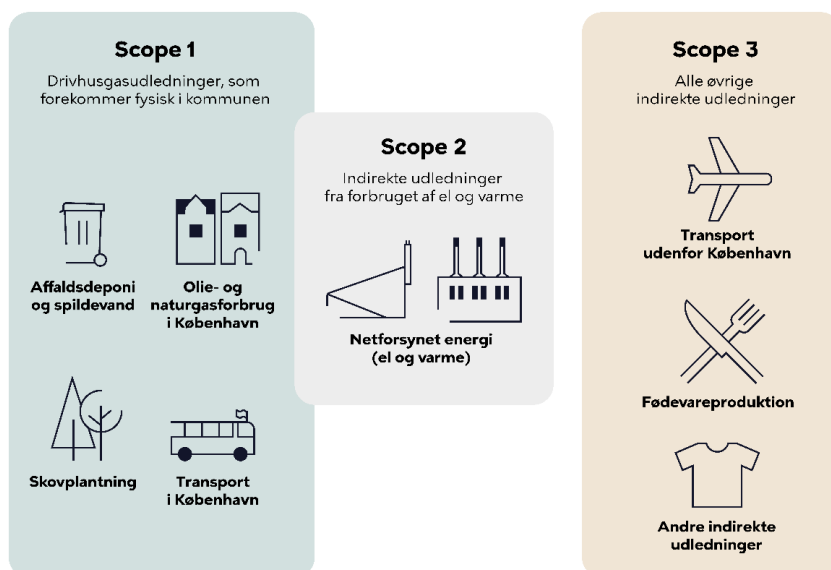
Scope 1

Drivhusgasudledninger, som forekommer fysisk i kommunen

Affaldsdeponi og spildevand

Olie- og naturgasforbrug i København

Skovplantning

Transport i København

Scope 2

Indirekte udledninger fra forbruget af el og varme

Netforsynet energi (el og varme)

Scope 3

Alle øvrige indirekte udledninger

Transport udenfor København

Fødevareproduktion

Andre indirekte udledninger